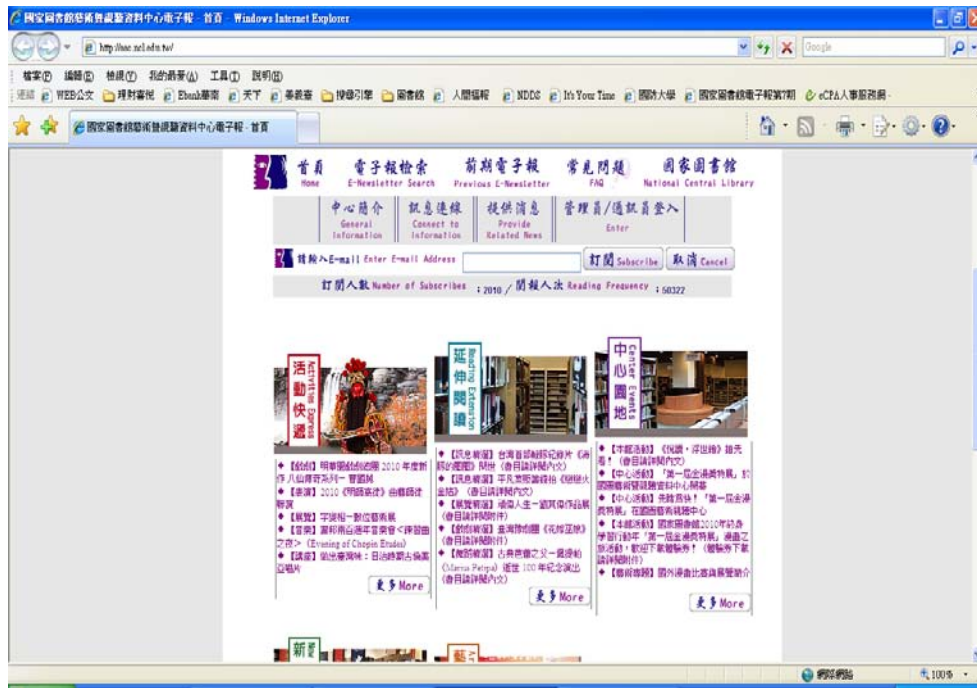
國家圖書館藝術暨視聽資料中心電子報 - 首頁 - Windows Internet Explorer

http://aac.ncl.edu.tw/

Google

檔案(F) 編輯(E) 檢視(V) 我的最愛(A) 工具(T) 說明(H)

連結 WEB公文 理財書訊 Ebook華南 天下 番義書 搜尋引擎 圖書館 人間福報 NDDS It's Your Time 國防大學 國家圖書館電子報第7期 eCPA人事服務網

國家圖書館藝術暨視聽資料中心電子報 - 首頁

首頁 Home | 電子報檢索 E-Newsletter Search | 前期電子報 Previous E-Newsletter | 常見問題 FAQ | 國家圖書館 National Central Library

中心簡介 General Information | 訊息連線 Connect to Information | 提供消息 Provide Related News | 管理員/通訊員登入 Enter

請輸入E-mail Enter E-mail Address

訂閱 Subscribe | 取消 Cancel

訂閱人數 Number of Subscribes : 2010 / 閱報人次 Reading Frequency : 50322

活動快遞 Activities Express

◆【劇場】明華園戲劇總團 2010 年度新作 八仙傳奇系列一 曹國舅
◆【表演】2010《明鏡高懸》曲藝展演
◆【展覽】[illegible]
◆【音樂】蕭邦兩百週年音樂會<練習曲之夜> (Evening of Chopin Etudes)
◆【講座】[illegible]

更多More

延伸閱讀 Reading Extension

◆【訊息報導】台灣首部紀錄片《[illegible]》(書目請詳閱內文)
◆【訊息報導】平凡英雄 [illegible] (書目請詳閱內文)
◆【展覽報導】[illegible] (書目請詳閱附件)
◆【劇場報導】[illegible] (書目請詳閱附件)
◆【舞蹈報導】古典芭蕾之父—佩提帕 (Marius Petipa) 逝世 100 年紀念演出 (書目請詳閱內文)

更多More

中心園地 Center Events

◆【本館活動】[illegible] (書目請詳閱內文)
◆【中心活動】「第一屆金漫獎特展」於國圖藝術暨視聽資料中心展著
◆【中心活動】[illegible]「第一屆金漫獎特展」在國圖藝術視聽中心
◆【本館活動】國家圖書館2010年終身學習行動年「第一屆金漫獎特展」漫畫之旅活動，歡迎下載簡介 (簡介下載請詳閱附件)
◆【藝術專題】國外漫畫比賽與展覽簡介

更多More

新 藝

網際網路 100%